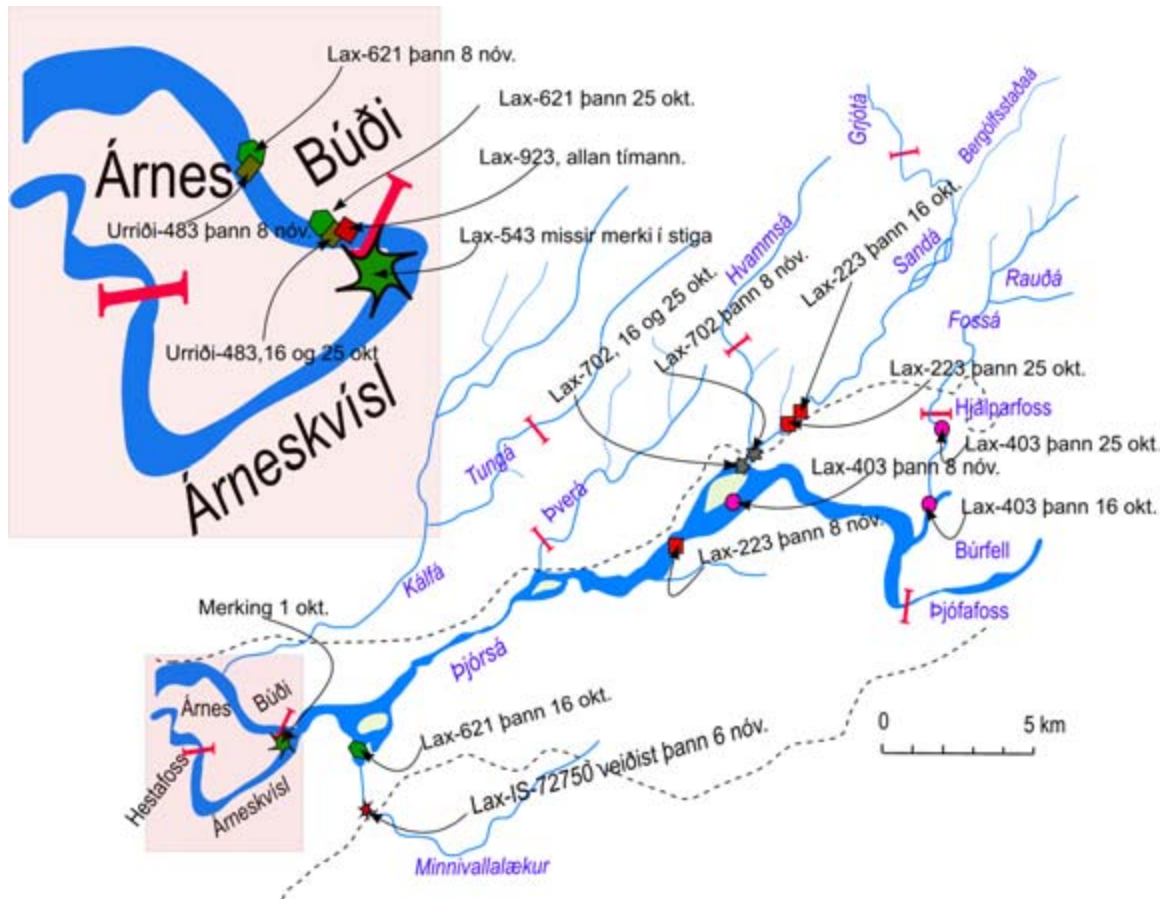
Lax-621 þann 8 nóv.
Lax-621 þann 25 okt.
Lax-923, allan tímann.
Árnes
Búði
Urriði-483 þann 8 nóv.
Lax-543 missir merki í stiga
Urriði-483,16 og 25 okt
Árneskvísl
Grjótá
Bergólfsstaðaá
Hvammsá
Sandá
Rauðá
Fossá
Lax-223 þann 16 okt.
Lax-702 þann 8 nóv.
Lax-702, 16 og 25 okt.
Lax-223 þann 25 okt.
Hjálparfoss
Lax-403 þann 25 okt.
Lax-403 þann 8 nóv.
Lax-403 þann 16 okt.
Tungá
Þverá
Lax-223 þann 8 nóv.
Búrfell
Þjófafoss
Kálfá
Merking 1 okt.
Þjórsá
Árnes
Búði
Hestafoss
Árneskvísl
Lax-621 þann 16 okt.
Lax-IS-72750 veiðist þann 6 nóv.
Minnivallalækur
0
5 km